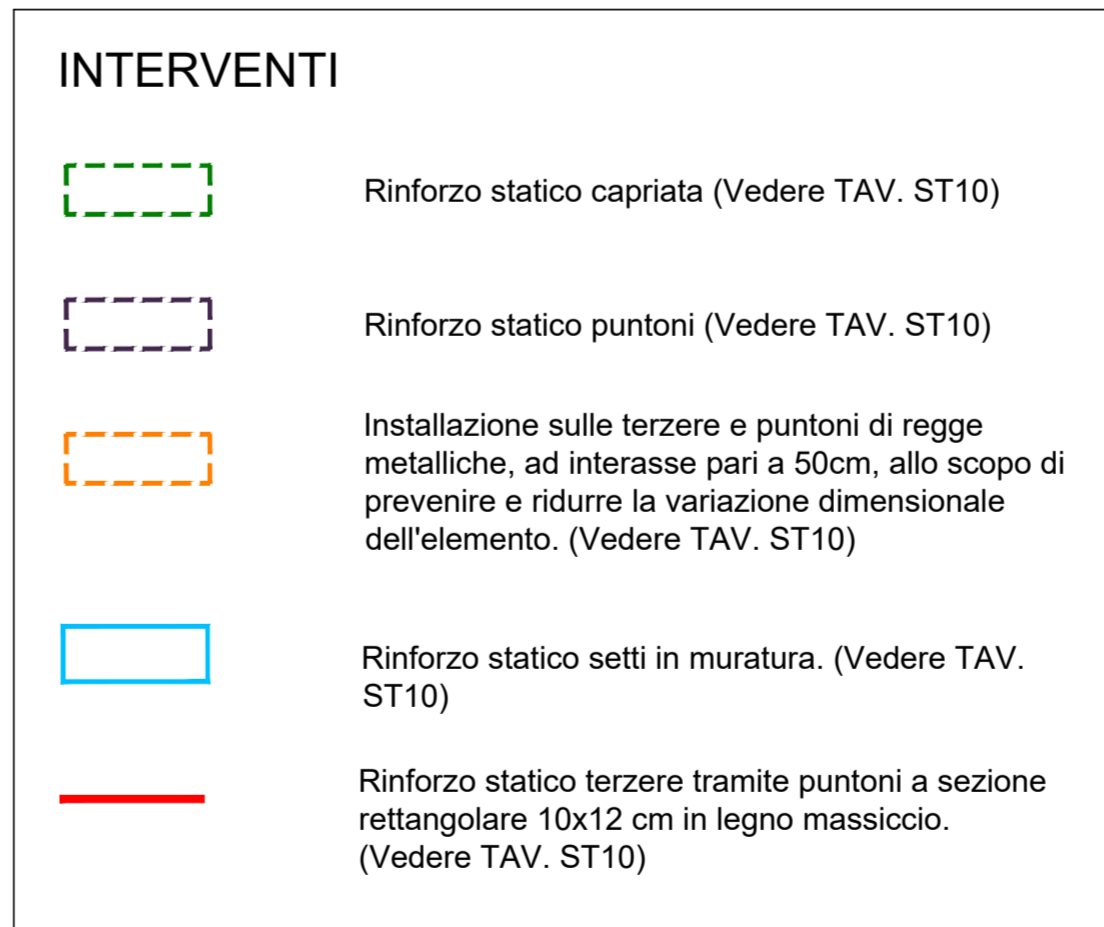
INTERVENTI

Rinforzo statico capriata (Vedere TAV. ST10)

Rinforzo statico puntoni (Vedere TAV. ST10)

Installazione sulle terzere e puntoni di regge metalliche, ad interasse pari a 50cm, allo scopo di prevenire e ridurre la variazione dimensionale dell'elemento. (Vedere TAV. ST10)

Rinforzo statico setti in muratura. (Vedere TAV. ST10)

Rinforzo statico terzere tramite puntoni a sezione rettangolare 10x12 cm in legno massiccio. (Vedere TAV. ST10)